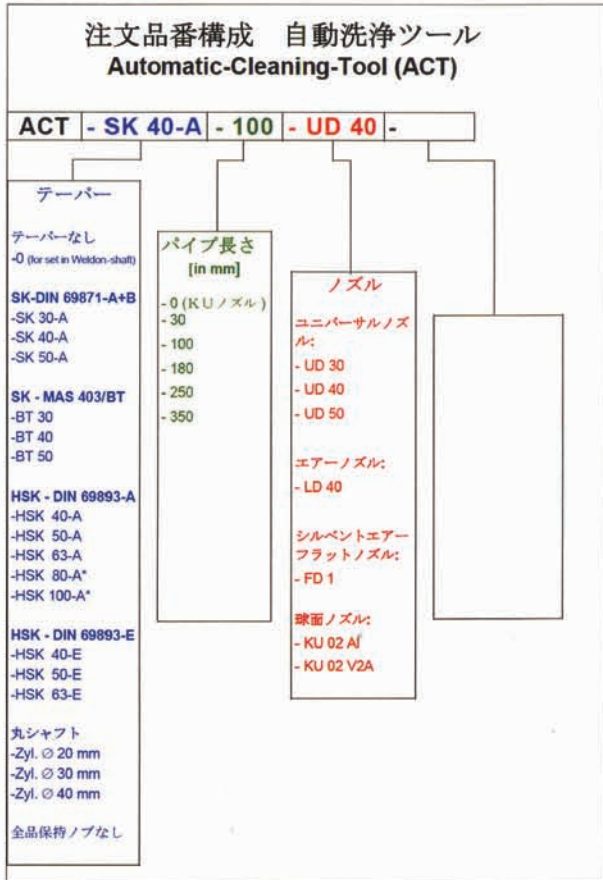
注文品番構成　自動洗浄ツール
Automatic-Cleaning-Tool (ACT)

| ACT | - SK 40-A | - 100 | - UD 40 | - |
|---|---|---|---|---|

テーパー

テーパーなし
-0 (for set in Weldon-shaft)

SK-DIN 69871-A+B
-SK 30-A
-SK 40-A
-SK 50-A

SK - MAS 403/BT
-BT 30
-BT 40
-BT 50

HSK - DIN 69893-A
-HSK 40-A
-HSK 50-A
-HSK 63-A
-HSK 80-A*
-HSK 100-A*

HSK - DIN 69893-E
-HSK 40-E
-HSK 50-E
-HSK 63-E

丸シャフト
-Zyl. ∅ 20 mm
-Zyl. ∅ 30 mm
-Zyl. ∅ 40 mm

全品保持ノブなし

パイプ長さ
[in mm]

- 0 (KUノズル)
- 30
- 100
- 180
- 250
- 350

ノズル

ユニバーサルノズル:
- UD 30
- UD 40
- UD 50

エアーノズル:
- LD 40

シルベントエアーフラットノズル:
- FD 1

球面ノズル:
- KU 02 Al
- KU 02 V2A